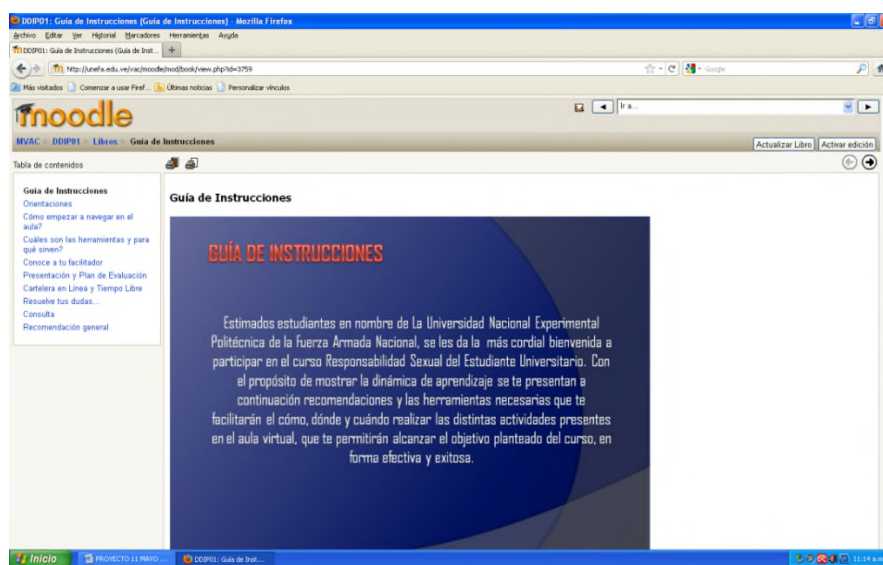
DDIP01: Guía de Instrucciones (Guía de Instrucciones) - Mozilla Firefox

Archivo Editar Ver Historial Marcadores Herramientas Ayuda

DDIP01: Guía de Instrucciones (Guía de Inst... +

http://unefa.edu.ve/vac/moodle/mod/book/view.php?id=3759

Google

Más visitados Comenzar a usar Firef... Últimas noticias Personalizar vínculos

moodle

Ir a...

MVAC » DDIP01 » Libros » Guía de Instrucciones

Actualizar Libro Activar edición

Tabla de contenidos

Guía de Instrucciones
Orientaciones
Cómo empezar a navegar en el aula?
Cuáles son las herramientas y para qué sirven?
Conoce a tu facilitador
Presentación y Plan de Evaluación
Cartelera en Línea y Tiempo Libre
Resuelve tus dudas...
Consulta
Recomendación general

Guía de Instrucciones

GUÍA DE INSTRUCCIONES

Estimados estudiantes en nombre de La Universidad Nacional Experimental Politécnica de la fuerza Armada Nacional, se les da la más cordial bienvenida a participar en el curso Responsabilidad Sexual del Estudiante Universitario. Con el propósito de mostrar la dinámica de aprendizaje se te presentan a continuación recomendaciones y las herramientas necesarias que te facilitarán el cómo, dónde y cuándo realizar las distintas actividades presentes en el aula virtual, que te permitirán alcanzar el objetivo planteado del curso, en forma efectiva y exitosa.

Inicio PROYECTO 11 MAYO ... DDIP01: Guía de Inst... 11:14 a.m.